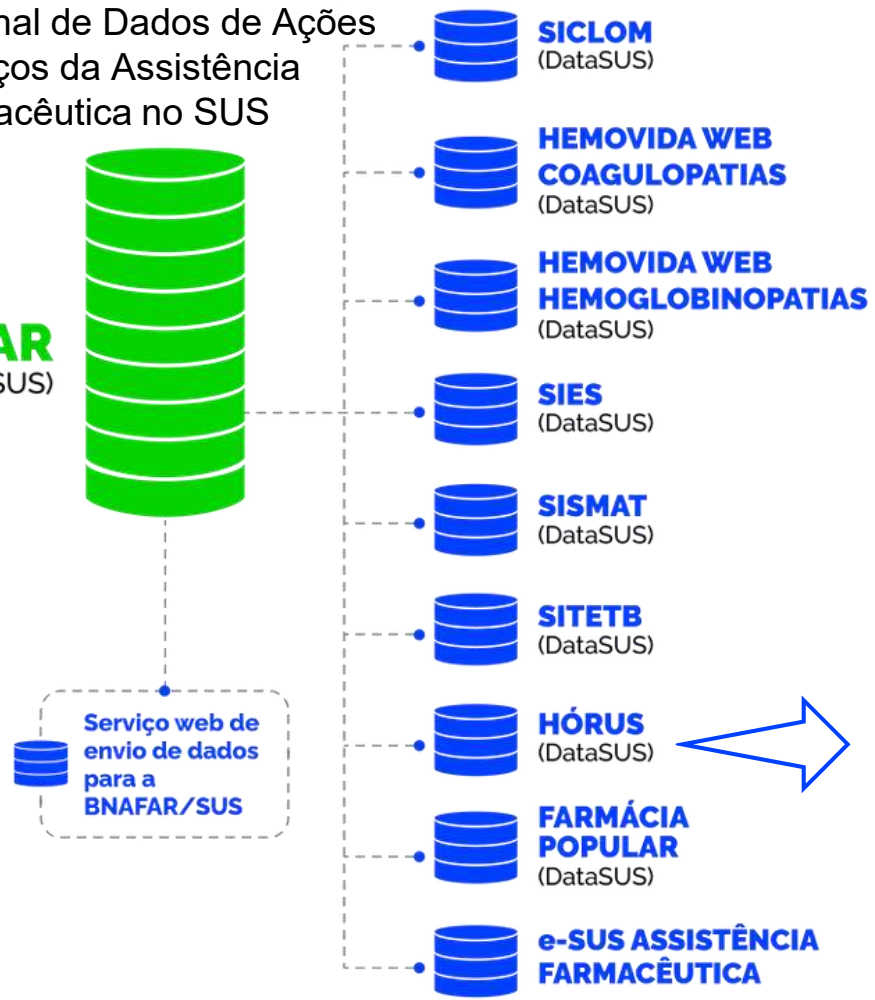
nal de Dados de Ações
ços da Assistência
acêutica no SUS

AR
SUS)

Serviço web de envio de dados para a BNAFAR/SUS

SICLOM
(DataSUS)

HEMOVIDA WEB COAGULOPATIAS
(DataSUS)

HEMOVIDA WEB HEMOGLOBINOPATIAS
(DataSUS)

SIES
(DataSUS)

SISMAT
(DataSUS)

SITETB
(DataSUS)

HÓRUS
(DataSUS)

FARMÁCIA POPULAR
(DataSUS)

e-SUS ASSISTÊNCIA FARMACÊUTICA